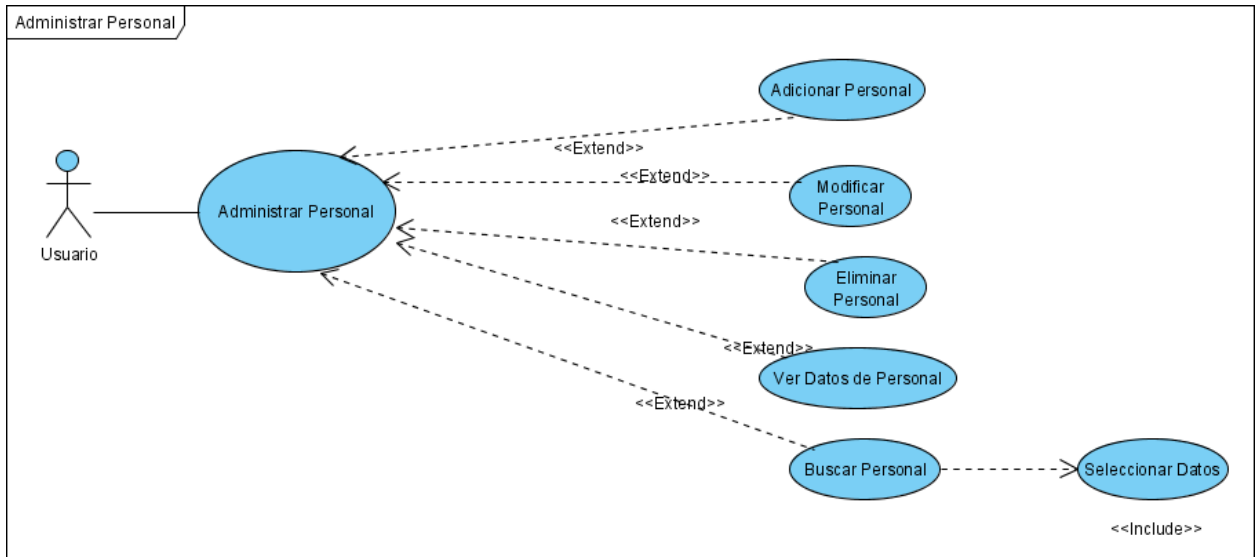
Administrar Personal

Adicionar Personal

<<Extend>>

Modificar Personal

<<Extend>>

Usuario

Administrar Personal

<<Extend>>

Eliminar Personal

<<Extend>>

Ver Datos de Personal

<<Extend>>

Buscar Personal

Seleccionar Datos

<<Include>>